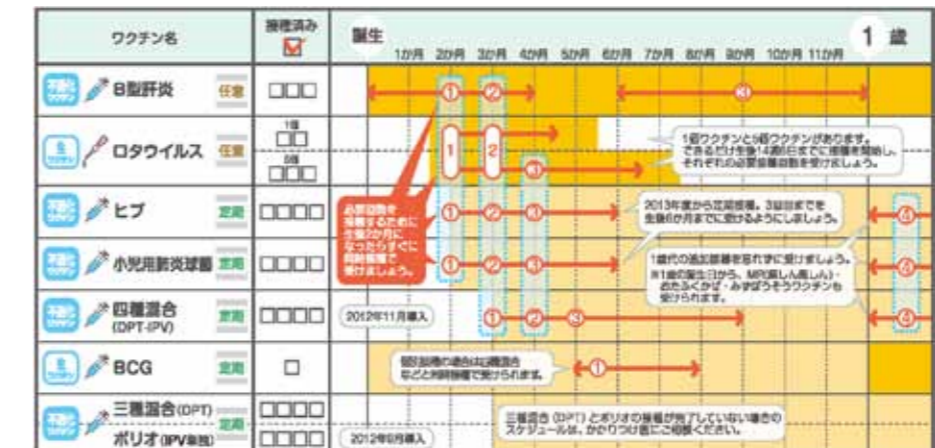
| ワクチン名 | 接種済み ☑ | 誕生 1か月 2か月 3か月 4か月 5か月 6か月 7か月 8か月 9か月 10か月 11か月 1歳 |
|---|---|---|
| 不活化ワクチン B型肝炎 任意 | □□□ | ① ② ③ |
| 生ワクチン ロタウイルス 任意 | 1価 □□ 5価 □□□ | 1 2 ③ 1価ワクチンと5価ワクチンがあります。できるだけ生後14週6日までに接種を開始し、それぞれの必要接種回数を受けましょう。 |
| 不活化ワクチン ヒブ 定期 | □□□□ | ① ② ③ 2013年度から定期接種。3回目までを生後6か月までに受けるようにしましょう。 ④ |
| 不活化ワクチン 小児用肺炎球菌 定期 | □□□□ | ① ② ③ 1歳代の追加接種を忘れずに受けましょう。※1歳の誕生日から、MR(麻しん風しん)・おたふくかぜ・みずぼうそうワクチンも受けられます。 ④ |
| 不活化ワクチン 四種混合 (DPT-IPV) 定期 | □□□□ | 2012年11月導入 ① ② ③ ④ |
| 生ワクチン BCG 定期 | □ | 個別接種の場合は四種混合などと同時接種で受けられます。 ① |
| 不活化ワクチン 三種混合(DPT) ポリオ(IPV単独) 定期 | □□□□ □□□□ | 2012年9月導入 三種混合(DPT)とポリオの接種が完了していない場合のスケジュールは、かかりつけ医にご相談ください。 |

必要回数を接種するために生後2か月になったらすぐに同時接種で受けましょう。